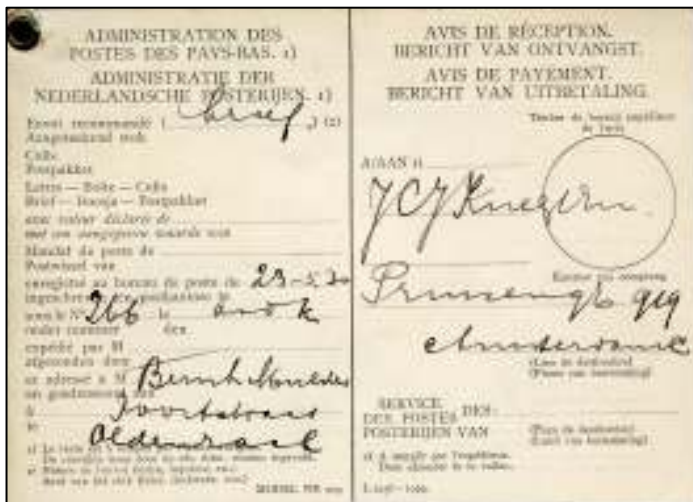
ADMINISTRATION DES POSTES DES PAYS-BAS. 1)
ADMINISTRATIE DER NEDERLANDSCHE POSTERIJEN. 1)

Envoi recommandé
Aangeteekend stuk
Colis
Postpakket
Lettre — Boîte — Colis
Brief — Doosje — Postpakket
avec valeur déclarée de
met een aangegeven waarde van
Mandat de poste de
Postwissel van
enregistré au bureau de poste de
ingeschreven op het postkantoor te
sous le N°
onder nummer
expédié par M
afgezonden door
et adressé à M
en geadresseerd aan
à
te

Brief
23-5-20
266
le
den
Amsterdam
Bernh. Moulder
Voortstraat
Oldenzaal

1) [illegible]
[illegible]
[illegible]

AVIS DE RÉCEPTION.
BERICHT VAN ONTVANGST.
AVIS DE PAYEMENT.
BERICHT VAN UITBETALING.

Timbre du bureau expéditeur
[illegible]

A/AAN 1)
J C J Knegtmans
Prinsengracht 919
Amsterdam

Timbre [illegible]
(Lieu de destination)
(Plaats van bestemming)

SERVICE DES POSTES
POSTERIJEN VAN
DES
DER
(Pays de destination)
(Land van bestemming)

1) A remplir par l'expéditeur.
Door afzender in te vullen.

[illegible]